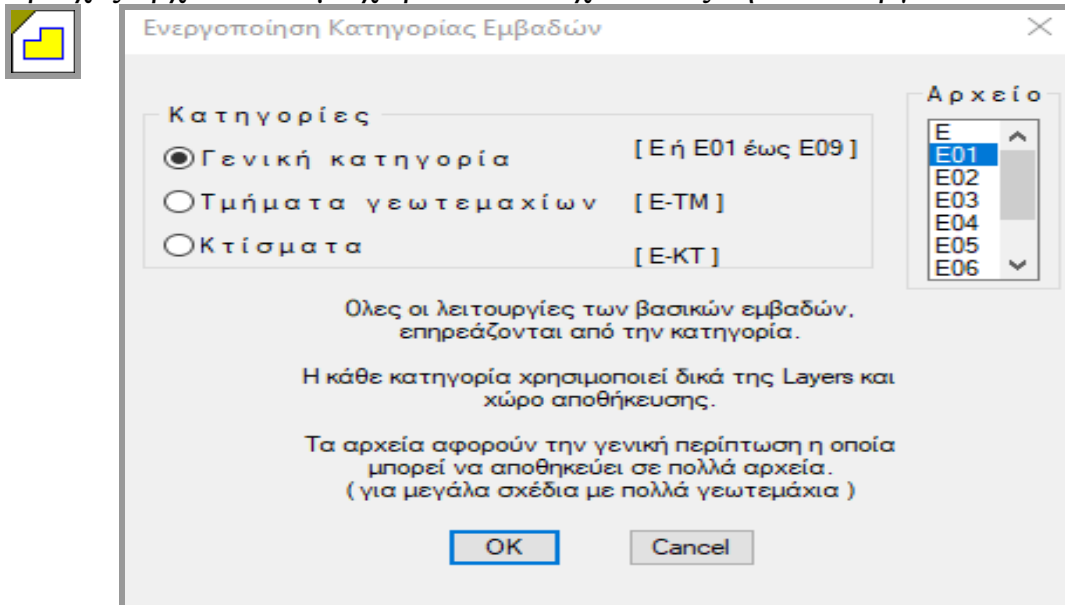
Ενεργοποίηση Κατηγορίας Εμβαδών

Κατηγορίες

Γενική κατηγορία [ Ε ή Ε01 έως Ε09 ]

Τμήματα γεωτεμαχίων [ Ε-ΤΜ ]

Κτίσματα [ Ε-ΚΤ ]

Αρχείο

Ε
Ε01
Ε02
Ε03
Ε04
Ε05
Ε06

Ολες οι λειτουργίες των βασικών εμβαδών, επηρεάζονται από την κατηγορία.

Η κάθε κατηγορία χρησιμοποιεί δικά της Layers και χώρο αποθήκευσης.

Τα αρχεία αφορούν την γενική περίπτωση η οποία μπορεί να αποθηκεύει σε πολλά αρχεία. ( για μεγάλα σχέδια με πολλά γεωτεμάχια )

OK

Cancel